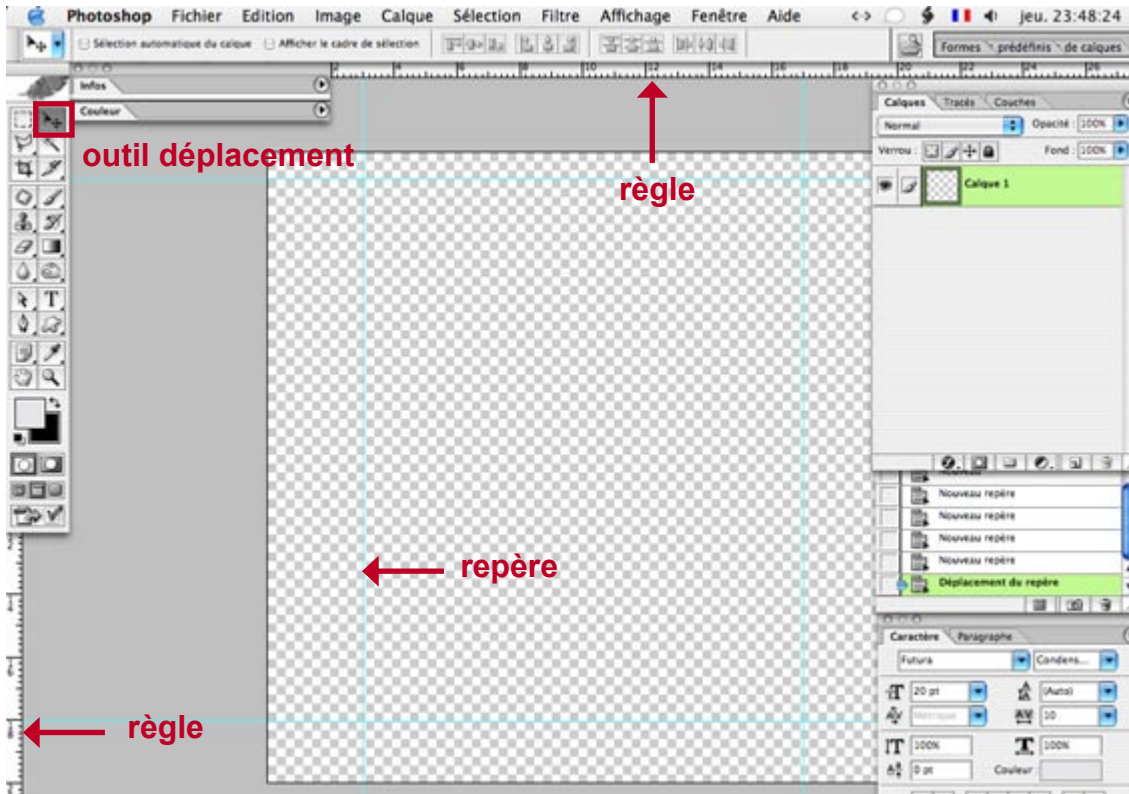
Photoshop Fichier Edition Image Calque Sélection Filtre Affichage Fenêtre Aide jeu. 23:48:24

Sélection automatique du calque Afficher le cadre de sélection

Formes prédéfinis de calques

Infos
Couleur

outil déplacement

règle

Calques Tracés Couches
Normal Opacité : 100%
Verrou : Fond : 100%
Calque 1

Nouveau repère
Nouveau repère
Nouveau repère
Nouveau repère
Déplacement du repère

repère

Caractère Paragraphe
Futura Condens...
20 pt (Auto)
Métrique 10
100% 100%
0 pt Couleur

règle